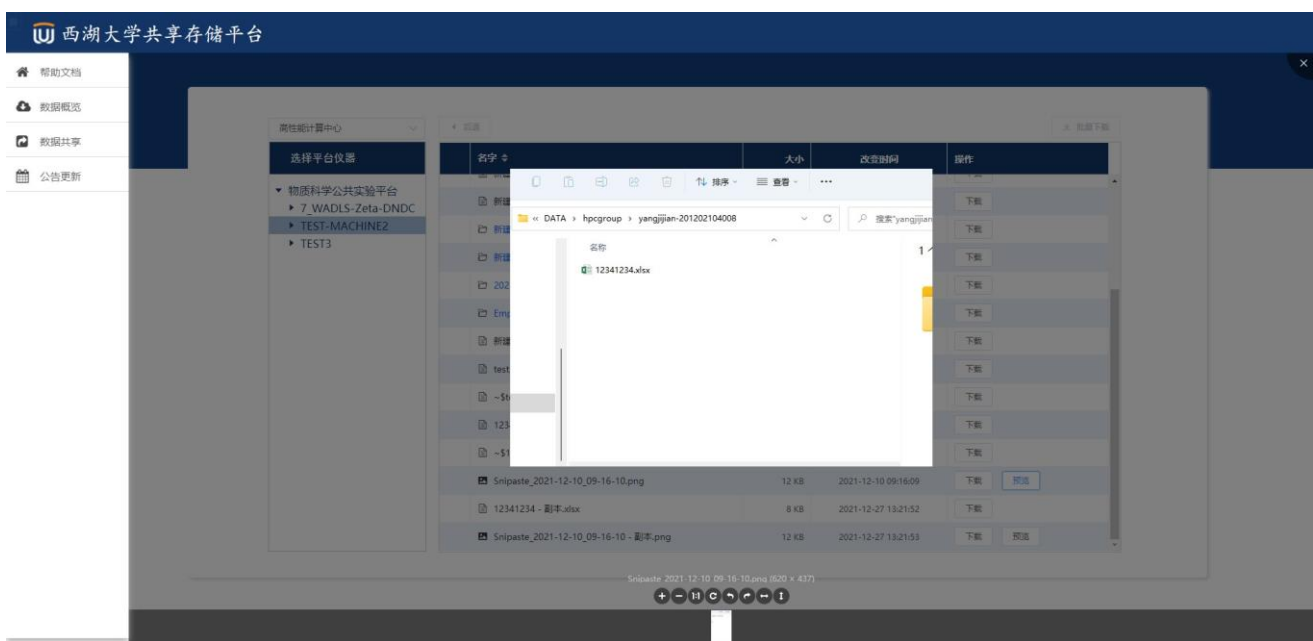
西湖大学共享存储平台

帮助文档
数据概览
数据共享
公告更新

高性能计算中心
返回
批量下载

选择平台仪器
▼ 物质科学公共实验平台
▸ 7_WADLS-Zeta-DNDC
▸ TEST-MACHINE2
▸ TEST3

| 名字 | 大小 | 改变时间 | 操作 |
|---|---|---|---|
| 新建 | | | 下载 |
| 新建 | | | 下载 |
| 新建 | | | 下载 |
| 202 | | | 下载 |
| Emp | | | 下载 |
| 新建 | | | 下载 |
| test | | | 下载 |
| ~$ | | | 下载 |
| 123 | | | 下载 |
| ~$1 | | | 下载 |
| Snipaste_2021-12-10_09-16-10.png | 12 KB | 2021-12-10 09:16:09 | 下载 预览 |
| 12341234 - 副本.xlsx | 8 KB | 2021-12-27 13:21:52 | 下载 |
| Snipaste_2021-12-10_09-16-10 - 副本.png | 12 KB | 2021-12-27 13:21:53 | 下载 预览 |

排序 查看 ···
« DATA › hpcgroup › yangjijian-201202104008
搜索"yangjijian
名称
12341234.xlsx

Snipaste_2021-12-10_09-16-10.png (820 × 437)